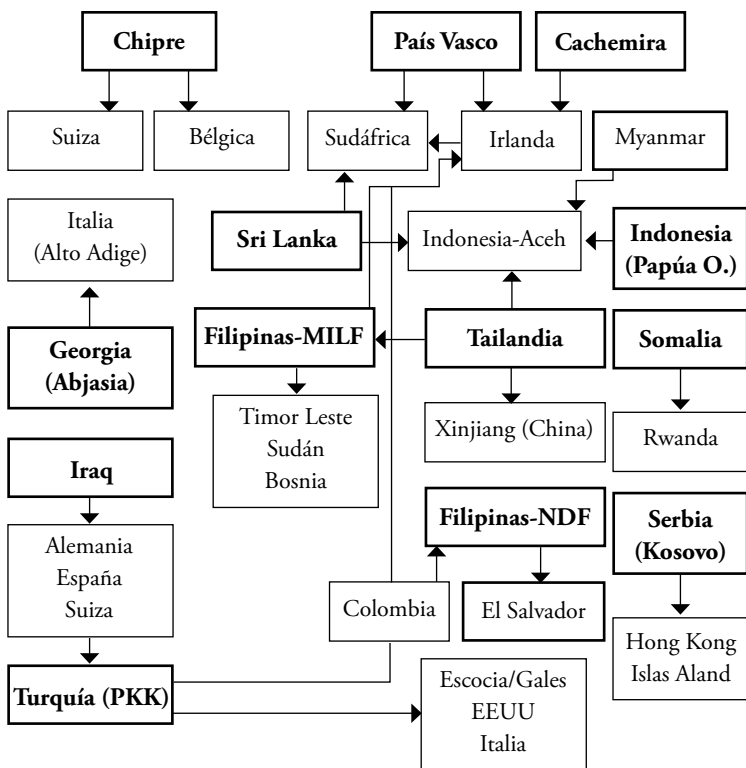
Chipre

País Vasco

Cachemira

Suiza

Bélgica

Sudáfrica

Irlanda

Myanmar

Italia (Alto Adige)

Sri Lanka

Indonesia-Aceh

Indonesia (Papúa O.)

Georgia (Abjasia)

Filipinas-MILF

Tailandia

Somalia

Timor Leste
Sudán
Bosnia

Xinjiang (China)

Rwanda

Iraq

Filipinas-NDF

Serbia (Kosovo)

Alemania
España
Suiza

Colombia

El Salvador

Hong Kong
Islas Aland

Turquía (PKK)

Escocia/Gales
EEUU
Italia